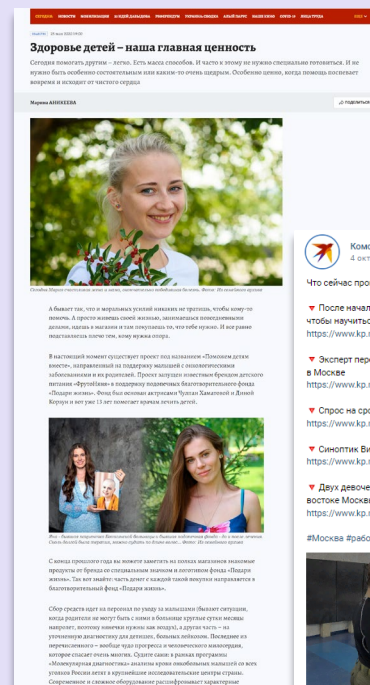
Здоровье детей – наша главная ценность

Сегодня помогать другим – легко. Есть масса способов. И часто к этому не нужно специально готовиться. И не нужно быть особенно состоятельным или каким-то очень щедрым. Особенно ценно, когда помощь поспевает вовремя и исходит от чистого сердца

Марина АНИКЕЕВА

А бывает так, что и моральных усилий никаких не тратишь, чтобы кому-то помочь. А просто живешь своей жизнью, занимаешься повседневными делами, ходишь в магазин и там покупаешь то, что тебе нужно. И все равно подставляешь плечо тем, кому нужна опора.

В настоящий момент существует проект под названием «Поможем детям вместе», направленный на поддержку малышей с онкологическими заболеваниями и их родителей. Проект запущен известным брендом детского питания «ФрутоНяня» в поддержку подопечных благотворительного фонда «Подари жизнь». Фонд был основан актрисами Чулпан Хаматовой и Диной Корзун и вот уже 13 лет помогает врачам лечить детей.

С конца прошлого года вы можете заметить на полках магазинов знакомые продукты от бренда со специальным значком и логотипом фонда «Подари жизнь». Так вот знайте: часть денег с каждой такой покупки направляется в благотворительный фонд «Подари жизнь».

Сбор средств идет на персонал по уходу за малышами (бывают ситуации, когда родители не могут быть с ними в больнице круглые сутки месяцы напролет, поэтому нянечки нужны как воздух), а также часть – на уточненную диагностику для детишек, больных лейкозом. Последнее из перечисленного – вообще чудо прогресса и человеческого милосердия, которое спасает очень многих. Судите сами: в рамках программы «Молекулярная диагностика» анализы крови онкобольных малышей со всех уголков России везут в крупнейшие исследовательские центры страны. Современное и сложное оборудование расшифровывает характерные

Комс
4 окт

Что сейчас про

После начал чтобы научитьс
https://www.kp.

Эксперт пре в Москве
https://www.kp.

Спрос на сро
https://www.kp.

Синоптик Ви
https://www.kp.

Двух девоче востоке Москв
https://www.kp.

#Москва #рабо